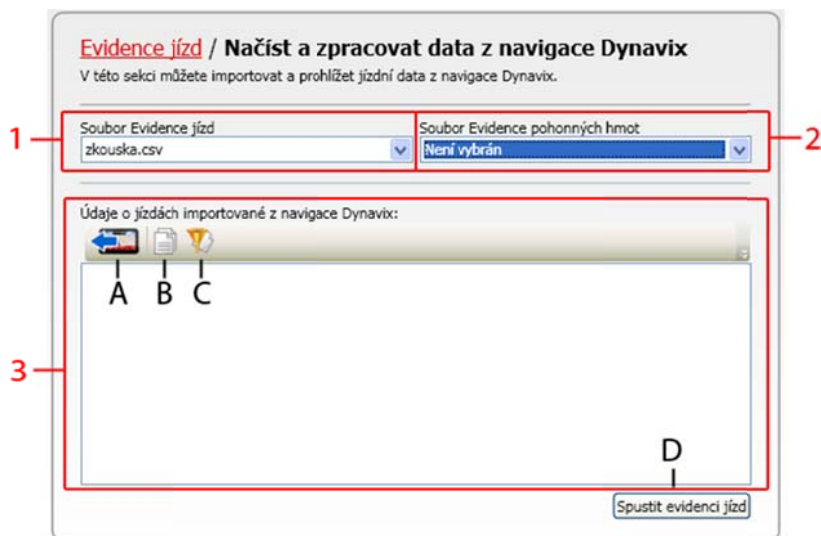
Evidence jízd / Načíst a zpracovat data z navigace Dynavix
V této sekci můžete importovat a prohlížet jízdní data z navigace Dynavix.

1

Soubor Evidence jízd
zkouska.csv

Soubor Evidence pohonných hmot
Není vybrán

2

Údaje o jízdách importované z navigace Dynavix:

A B C

3

D

Spustit evidenci jízd